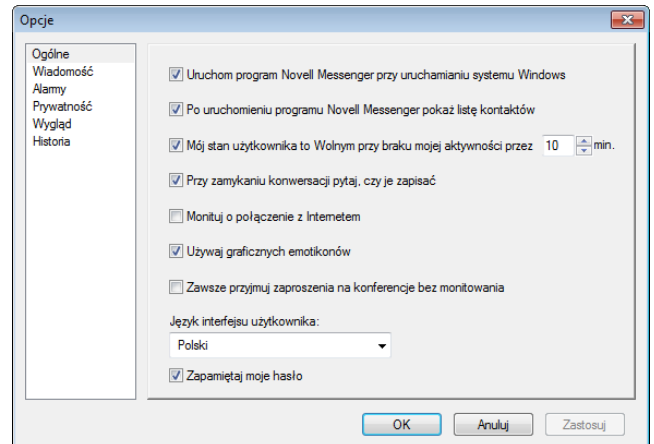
Opcje

Ogólne
Wiadomość
Alarmy
Prywatność
Wygląd
Historia

Uruchom program Novell Messenger przy uruchamianiu systemu Windows

Po uruchomieniu programu Novell Messenger pokaż listę kontaktów

Mój stan użytkownika to Wolnym przy braku mojej aktywności przez 10 min.

Przy zamykaniu konwersacji pytaj, czy je zapisać

Monituj o połączenie z Internetem

Używaj graficznych emotikonów

Zawsze przyjmuj zaproszenia na konferencje bez monitowania

Język interfejsu użytkownika:

Polski

Zapamiętaj moje hasło

OK
Anuluj
Zastosuj